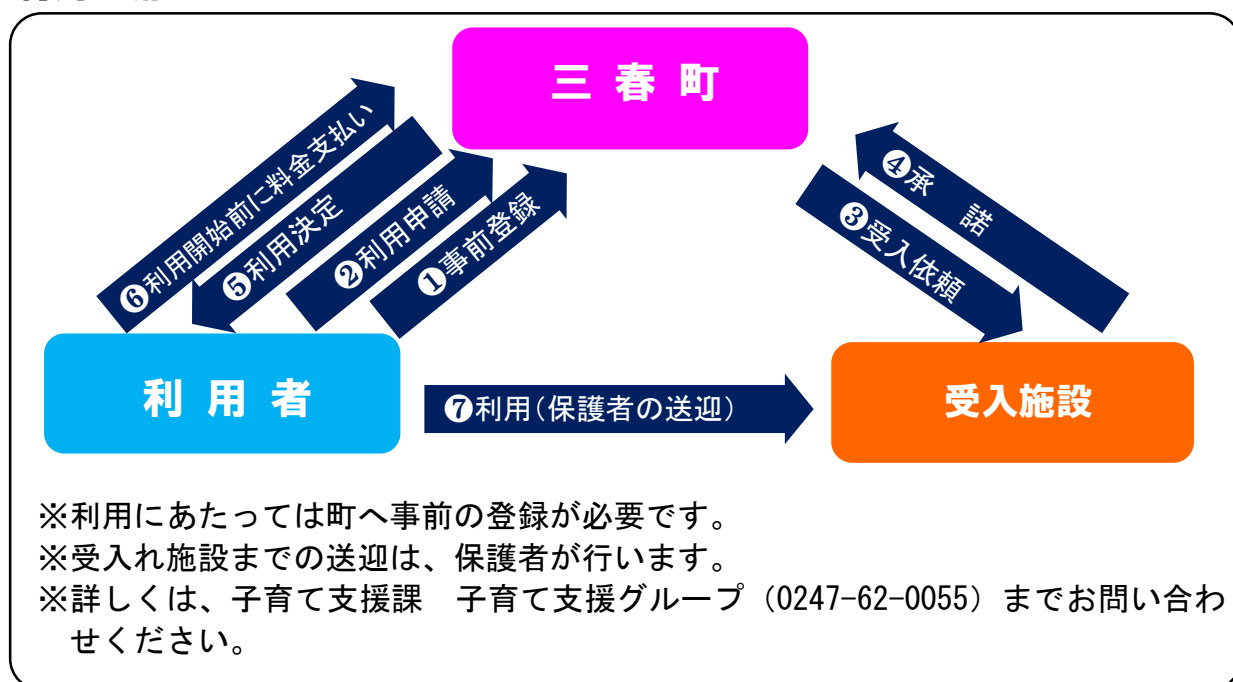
三 春 町

❻利用開始前に料金支払い

❺利用決定

❷利用申請

❶事前登録

❹承　諾

❸受入依頼

利 用 者

❼利用(保護者の送迎)

受入施設

※利用にあたっては町へ事前の登録が必要です。
※受入れ施設までの送迎は、保護者が行います。
※詳しくは、子育て支援課　子育て支援グループ（0247-62-0055）までお問い合わせください。